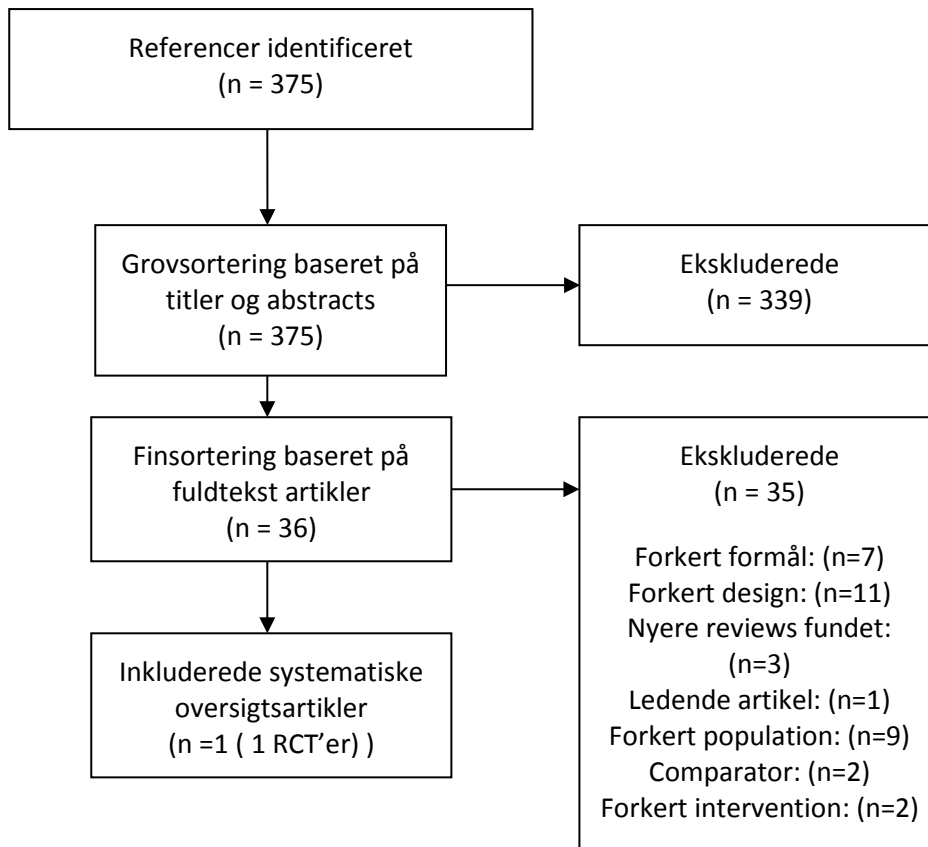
Referencer identificeret
(n = 375)

Grovsortering baseret på titler og abstracts
(n = 375)

Ekskluderede
(n = 339)

Finsortering baseret på fuldtekst artikler
(n = 36)

Ekskluderede
(n = 35)

Forkert formål: (n=7)
Forkert design: (n=11)
Nyere reviews fundet: (n=3)
Ledende artikel: (n=1)
Forkert population: (n=9)
Comparator: (n=2)
Forkert intervention: (n=2)

Inkluderede systematiske oversigtsartikler
(n =1 ( 1 RCT'er) )